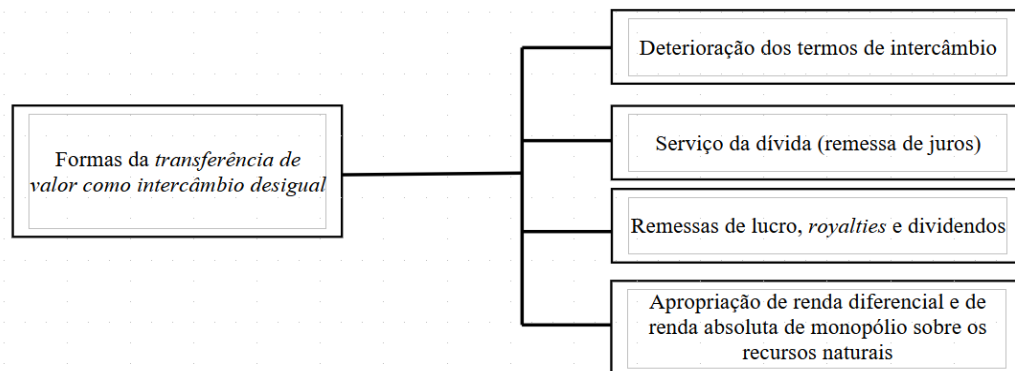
Formas da *transferência de valor como intercâmbio desigual*

Deterioração dos termos de intercâmbio

Serviço da dívida (remessa de juros)

Remessas de lucro, *royalties* e dividendos

Apropriação de renda diferencial e de renda absoluta de monopólio sobre os recursos naturais